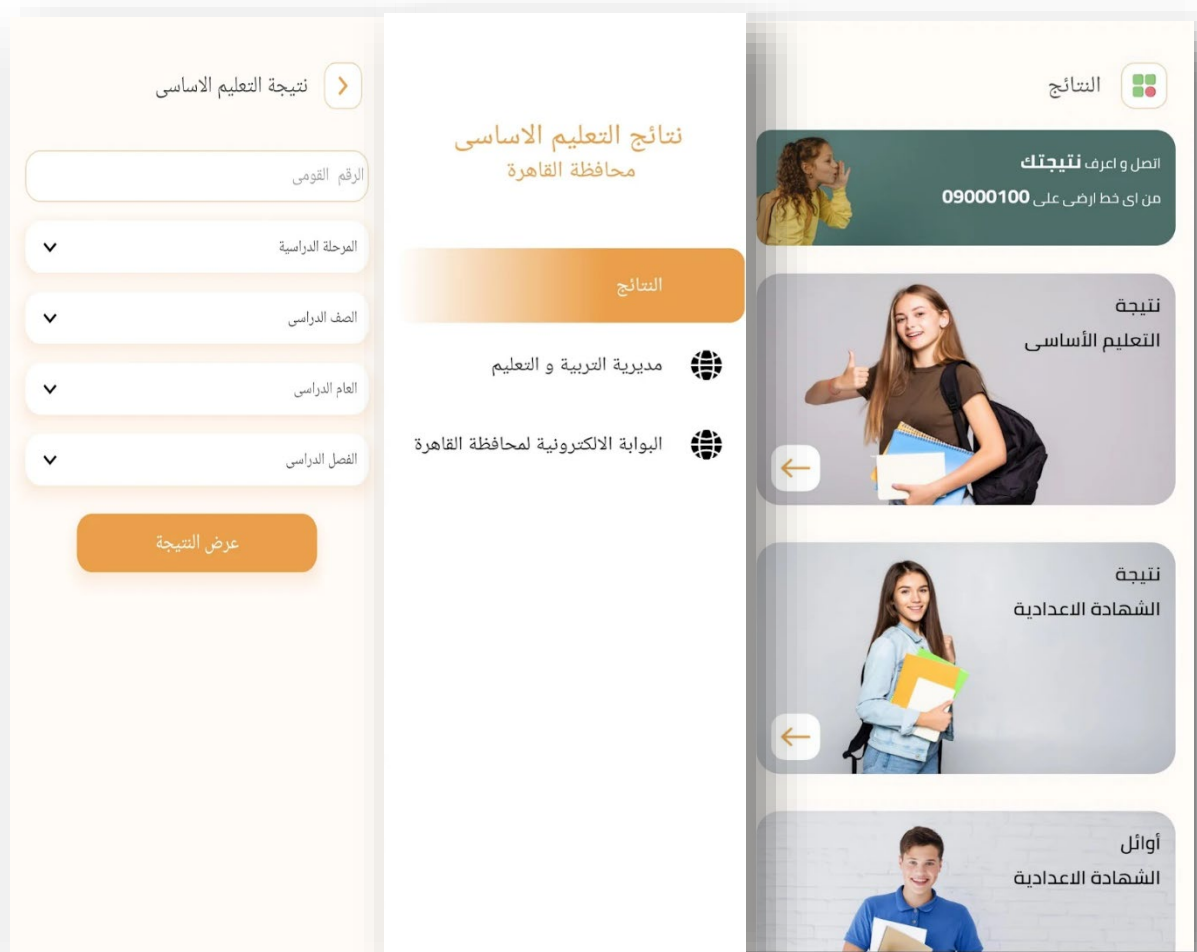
النتائج

اتصل و اعرف نتيجتك
من اى خط ارضى على 09000100

نتيجة
التعليم الأساسى

نتيجة
الشهادة الاعدادية

أوائل
الشهادة الاعدادية

نتائج التعليم الاساسى
محافظة القاهرة

النتائج

مديرية التربية و التعليم

البوابة الالكترونية لمحافظة القاهرة

نتيجة التعليم الاساسى

الرقم القومى

المرحلة الدراسية

الصف الدراسى

العام الدراسى

الفصل الدراسى

عرض النتيجة